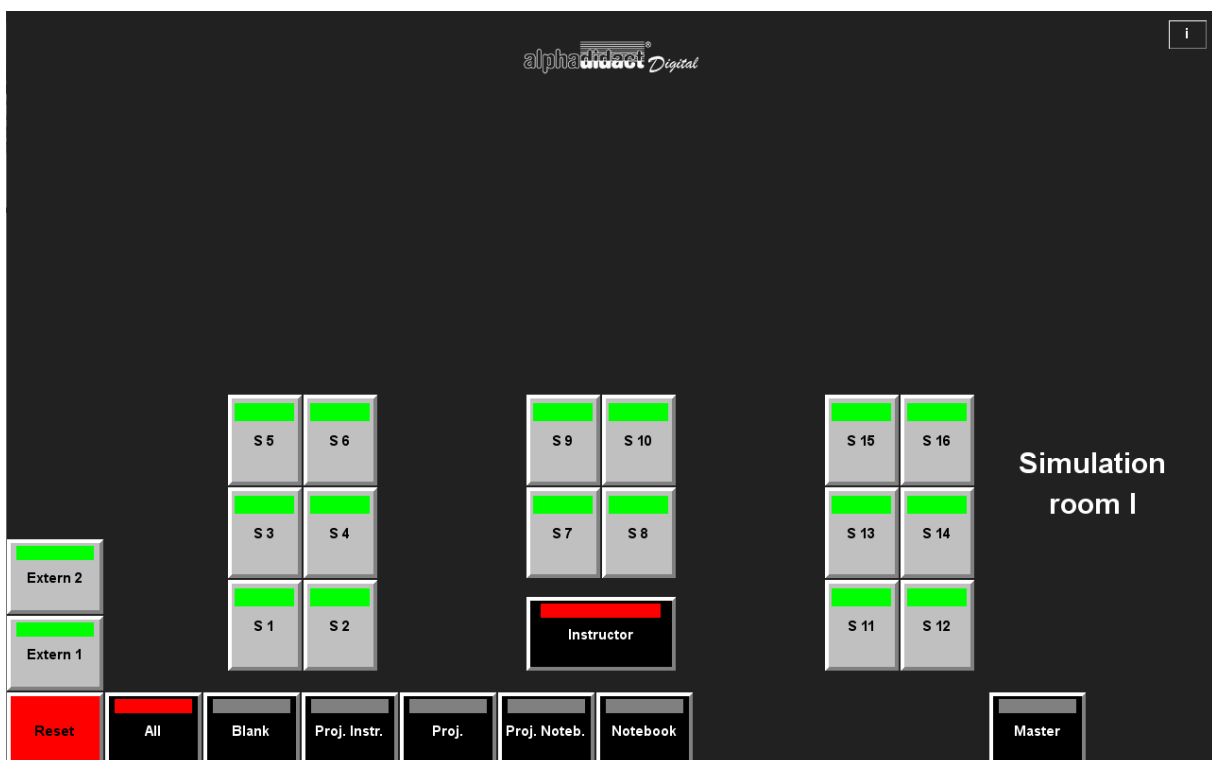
alphadidact® Digital

i

S 5 S 6
S 3 S 4
S 1 S 2

S 9 S 10
S 7 S 8

Instructor

S 15 S 16
S 13 S 14
S 11 S 12

Simulation room I

Extern 2
Extern 1

Reset All Blank Proj. Instr. Proj. Proj. Noteb. Notebook Master